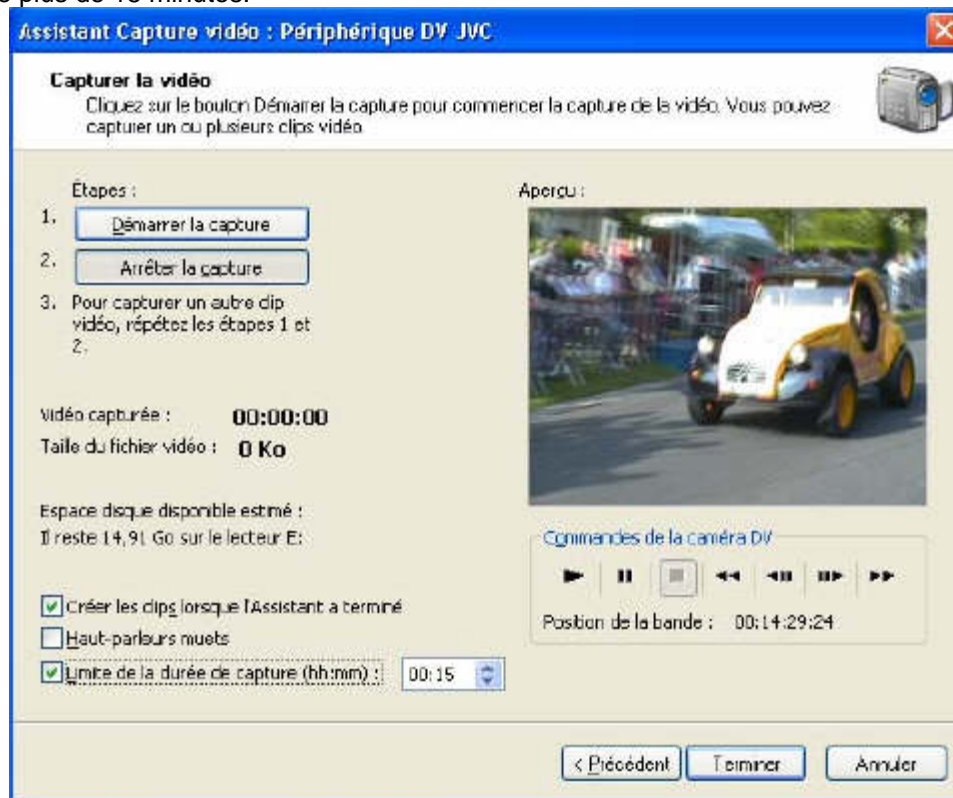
Assistant Capture vidéo : Périphérique DV JVC

Capturer la vidéo
Cliquez sur le bouton Démarrer la capture pour commencer la capture de la vidéo. Vous pouvez capturer un ou plusieurs clips vidéo.

Étapes :
1. Démarrer la capture
2. Arrêter la capture
3. Pour capturer un autre clip vidéo, répétez les étapes 1 et 2.

Aperçu :

Vidéo capturée : 00:00:00
Taille du fichier vidéo : 0 Ko

Espace disque disponible estimé :
Il reste 14,91 Go sur le lecteur E:

Commandes de la caméra DV
Position de la bande : 00:14:29:24

Créer les clips lorsque l'Assistant a terminé
Haut-parleurs muets
Limite de la durée de capture (hh:mm) : 00:15

< Précédent
Terminer
Annuler